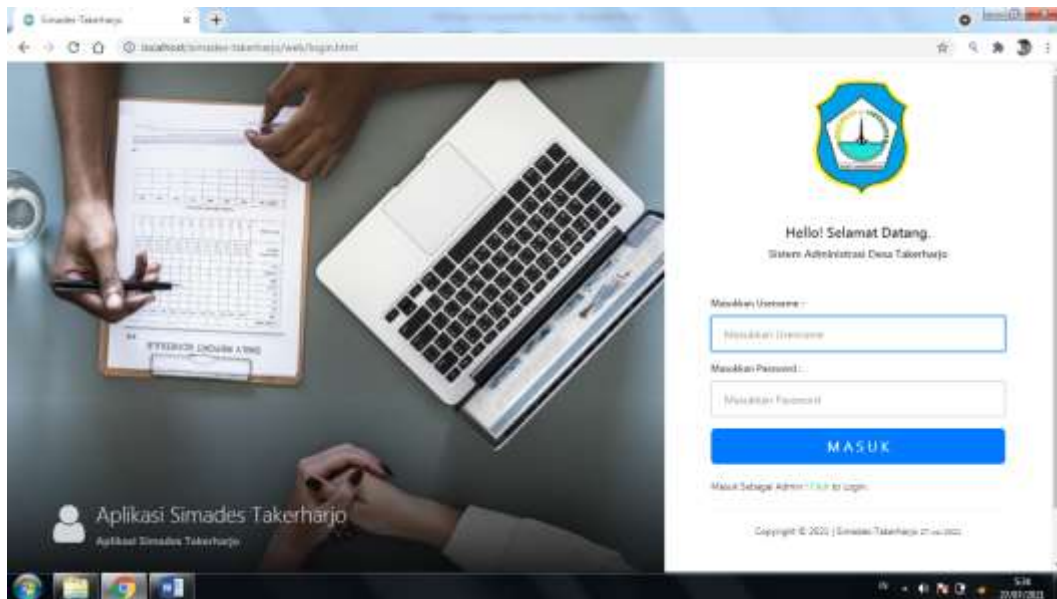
Simades Takerharjo

localhost/simades-takerharjo/web/login.html

Hello! Selamat Datang.

Sistem Administrasi Desa Takerharjo

Masukkan Username :

Masukkan Username

Masukkan Password :

Masukkan Password

MASUK

Masuk Sebagai Admin : Click to Login

Copyright © 2021 | Simades Takerharjo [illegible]

DAILY REPORT SCHEDULE

Aplikasi Simades Takerharjo

Aplikasi Simades Takerharjo

5:36
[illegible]